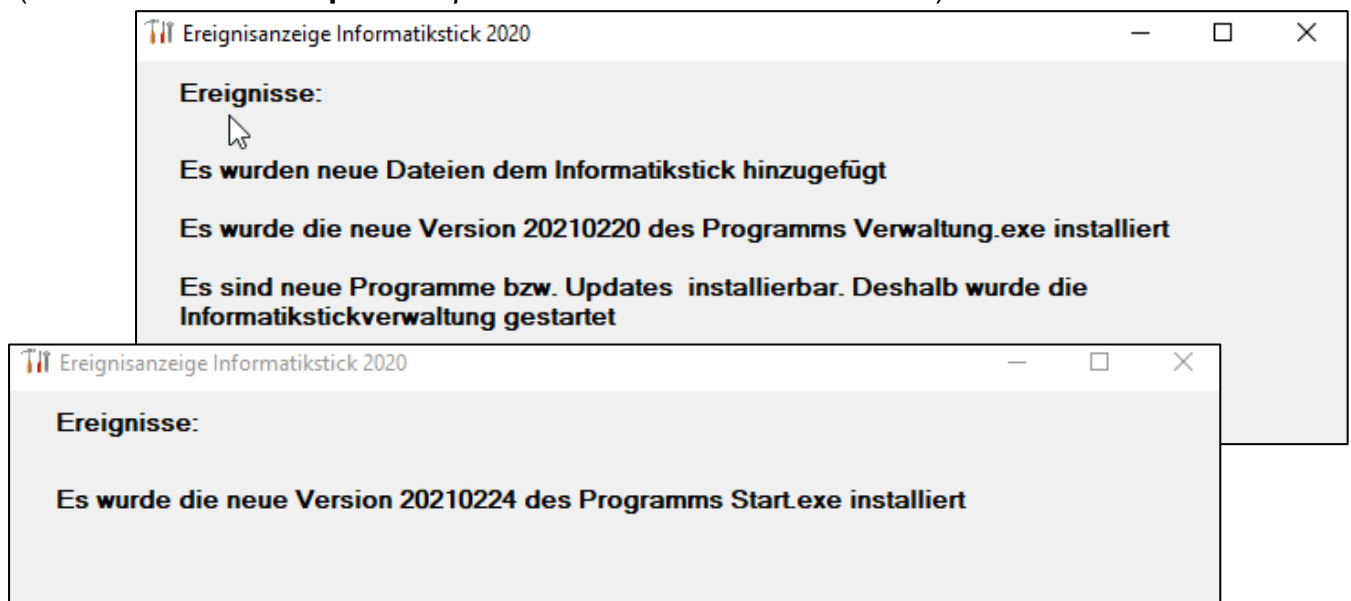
Ereignisanzeige Informatikstick 2020

Ereignisse:

Es wurden neue Dateien dem Informatikstick hinzugefügt

Es wurde die neue Version 20210220 des Programms Verwaltung.exe installiert

Es sind neue Programme bzw. Updates installierbar. Deshalb wurde die Informatikstickverwaltung gestartet

Ereignisanzeige Informatikstick 2020

Ereignisse:

Es wurde die neue Version 20210224 des Programms Start.exe installiert